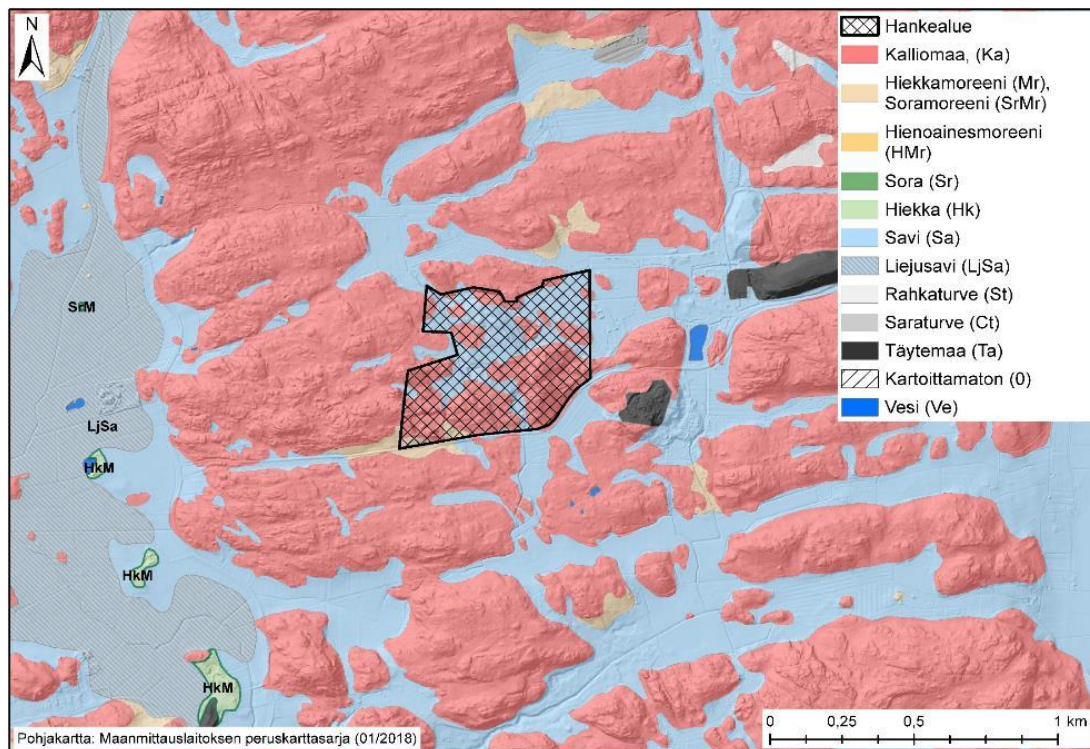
N

Hankealue
Kalliomaa, (Ka)
Hiekkamoreeni (Mr), Soramoreeni (SrMr)
Hienoainesmoreeni (HMr)
Sora (Sr)
Hiekka (Hk)
Savi (Sa)
Liejusavi (LjSa)
Rahkaturve (St)
Saraturve (Ct)
Täytemaa (Ta)
Kartoittamaton (0)
Vesi (Ve)

SrM
LjSa
HkM
HkM
HkM

Pohjakartta: Maanmittauslaitoksen peruskarttasarja (01/2018)

0 0,25 0,5 1 km